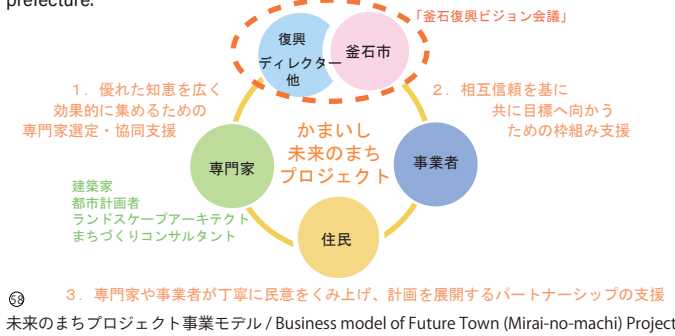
prefecture.

「釜石復興ビジョン会議」

復興ディレクター他

釜石市

1．優れた知恵を広く効果的に集めるための専門家選定・協同支援

2．相互信頼を基に共に目標へ向かうための枠組み支援

かまいし未来のまちプロジェクト

専門家

事業者

建築家
都市計画者
ランドスケープアーキテクト
まちづくりコンサルタント

住民

58

3．専門家や事業者が丁寧に民意をくみ上げ、計画を展開するパートナーシップの支援

未来のまちプロジェクト事業モデル / Business model of Future Town (Mirai-no-machi) Project